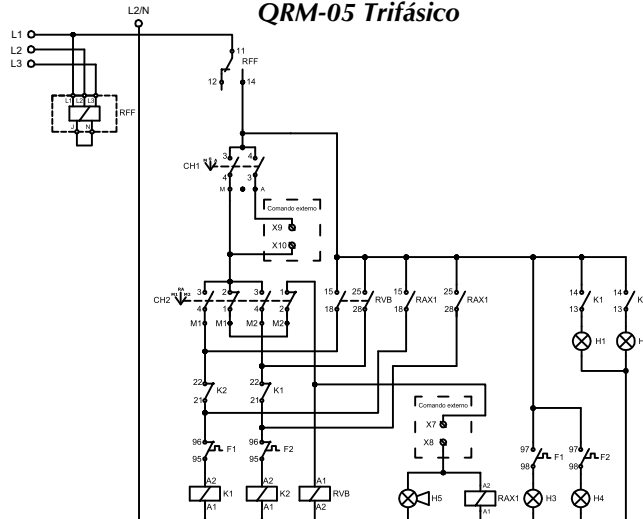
QRM-05 Trifásico

L2/N

L1
L2
L3

L1 L2 L3
RFF
J N

11
RFF
12 14

CH1
3 4
4 3
M A

Comando externo
X9
X10

CH2
3 2 3 1
4 1 4 2
M1 M1 M2 M2

15 25 RVB 15 RAX1 25 RAX1
18 28 18 28

14 K1 14 K
13 13

H1 H

22 K2 22 K1
21 21

Comando externo
X7
X8

96 F1 96 F2
95 95

97 F1 97 F2
98 98

A2 K1 A2 K2 A1 RVB
A1 A1 A2

H5 A2 RAX1 H3 H4
A1